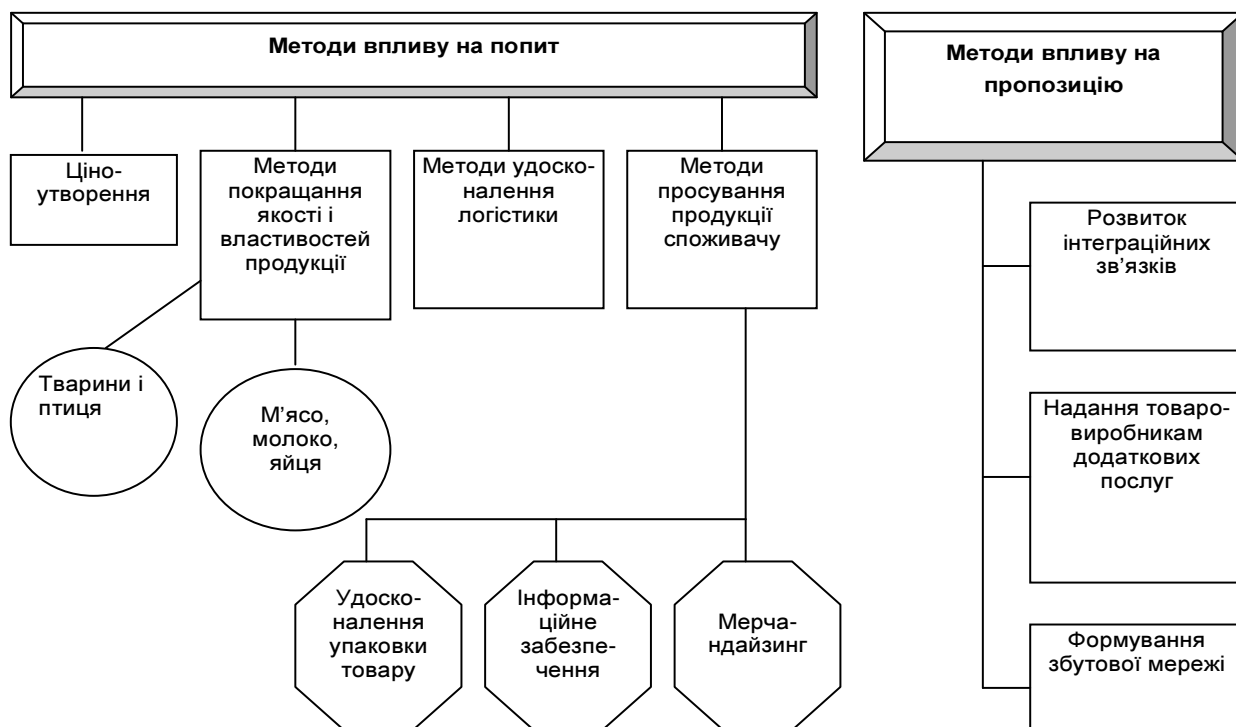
Методи впливу на попит

Ціноутворення

Методи покращання якості і властивостей продукції

Методи удосконалення логістики

Методи просування продукції споживачу

Тварини і птиця

М'ясо, молоко, яйця

Удосконалення упаковки товару

Інформаційне забезпечення

Мерчандайзинг

Методи впливу на пропозицію

Розвиток інтеграційних зв'язків

Надання товаровиробникам додаткових послуг

Формування збутової мережі